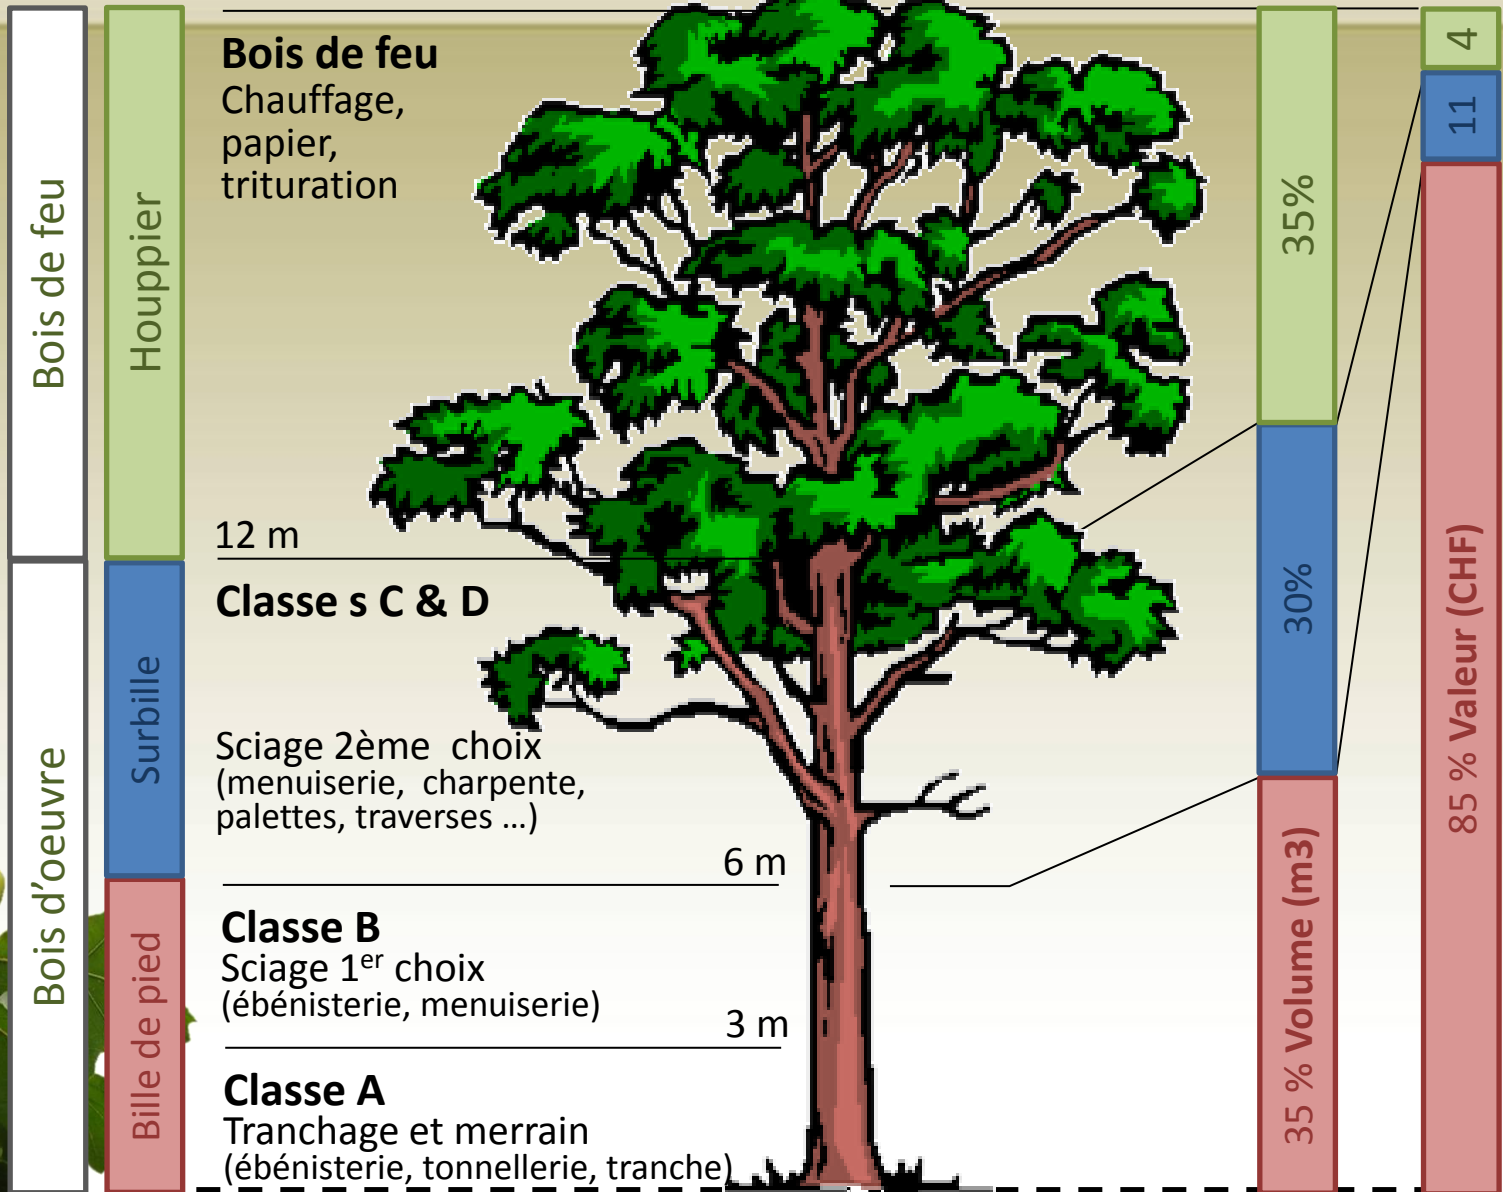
Bois de feu

Bois d'oeuvre

Houppier

Surbille

Bille de pied

Bois de feu
Chauffage, papier, trituration

12 m

Classe s C & D

Sciage 2ème choix
(menuiserie, charpente, palettes, traverses …)

6 m

Classe B
Sciage 1$^{er}$ choix
(ébénisterie, menuiserie)

3 m

Classe A
Tranchage et merrain
(ébénisterie, tonnellerie, tranche)

35%

30%

35 % Volume (m3)

4

11

85 % Valeur (CHF)